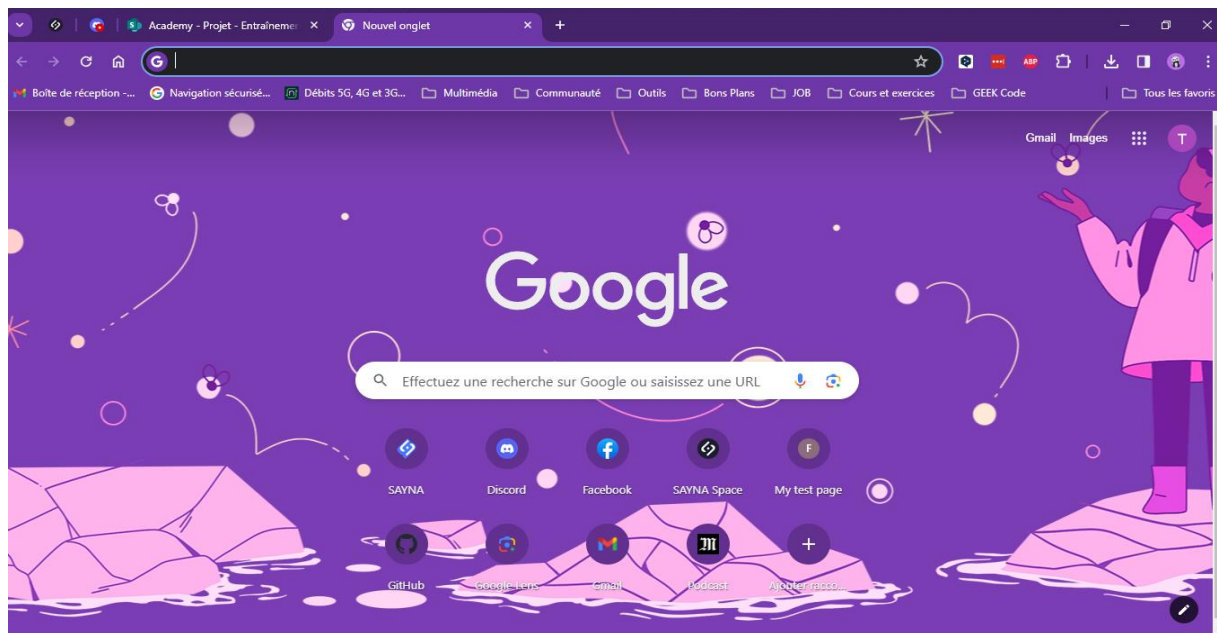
Academy - Projet - Entraînemer ×
Nouvel onglet ×
+

Boîte de réception -...
Navigation sécurisé...
Débits 5G, 4G et 3G...
Multimédia
Communauté
Outils
Bons Plans
JOB
Cours et exercices
GEEK Code
Tous les favoris

Gmail
Images
T

Google

Effectuez une recherche sur Google ou saisissez une URL

SAYNA
Discord
Facebook
SAYNA Space
F
My test page
GitHub
Google Lens
Gmail
Podcast
Ajouter racco...